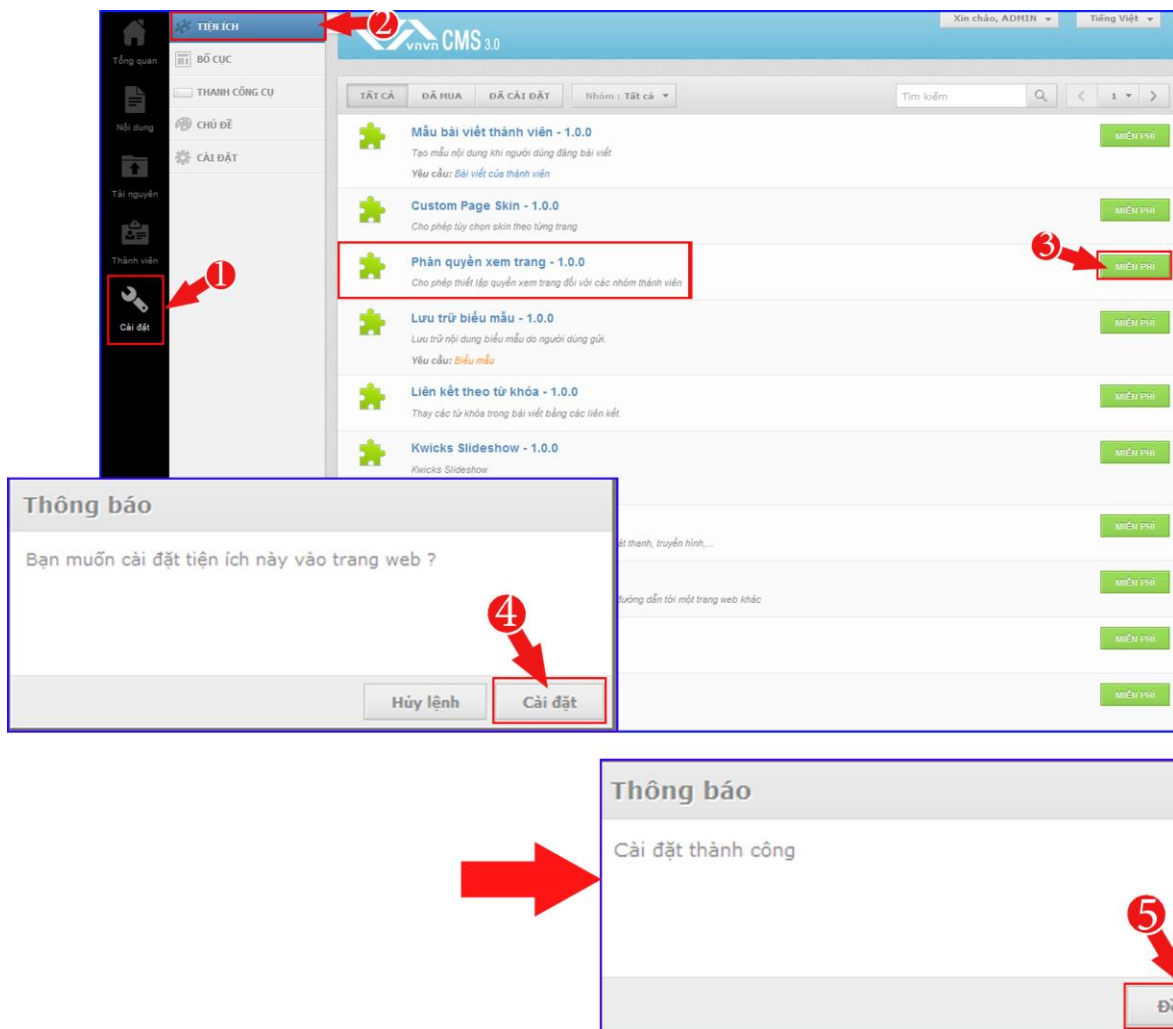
Tổng quan
Nội dung
Tài nguyên
Thành viên
Cài đặt

TIỆN ÍCH
BỐ CỤC
THANH CÔNG CỤ
CHỦ ĐỀ
CÀI ĐẶT

2

vnvn CMS 3.0

Xin chào, ADMIN
Tiếng Việt

TẤT CẢ
ĐÃ MUA
ĐÃ CÀI ĐẶT
Nhóm : Tất cả
Tìm kiếm
1

Mẫu bài viết thành viên - 1.0.0
Tạo mẫu nội dung khi người dùng đăng bài viết
Yêu cầu: Bài viết của thành viên
MIỄN PHÍ

Custom Page Skin - 1.0.0
Cho phép tùy chọn skin theo từng trang
MIỄN PHÍ

Phân quyền xem trang - 1.0.0
Cho phép thiết lập quyền xem trang đối với các nhóm thành viên
3
MIỄN PHÍ

1

Lưu trữ biểu mẫu - 1.0.0
Lưu trữ nội dung biểu mẫu do người dùng gửi.
Yêu cầu: Biểu mẫu
MIỄN PHÍ

Liên kết theo từ khóa - 1.0.0
Thay các từ khóa trong bài viết bằng các liên kết.
MIỄN PHÍ

Kwicks Slideshow - 1.0.0
Kwicks Slideshow
MIỄN PHÍ

Thông báo
Bạn muốn cài đặt tiện ích này vào trang web ?
4
Hủy lệnh
Cài đặt

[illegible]át thanh, truyền hình,...
MIỄN PHÍ
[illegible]ường dẫn tới một trang web khác
MIỄN PHÍ
MIỄN PHÍ
MIỄN PHÍ

Thông báo
Cài đặt thành công
5
Đ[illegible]